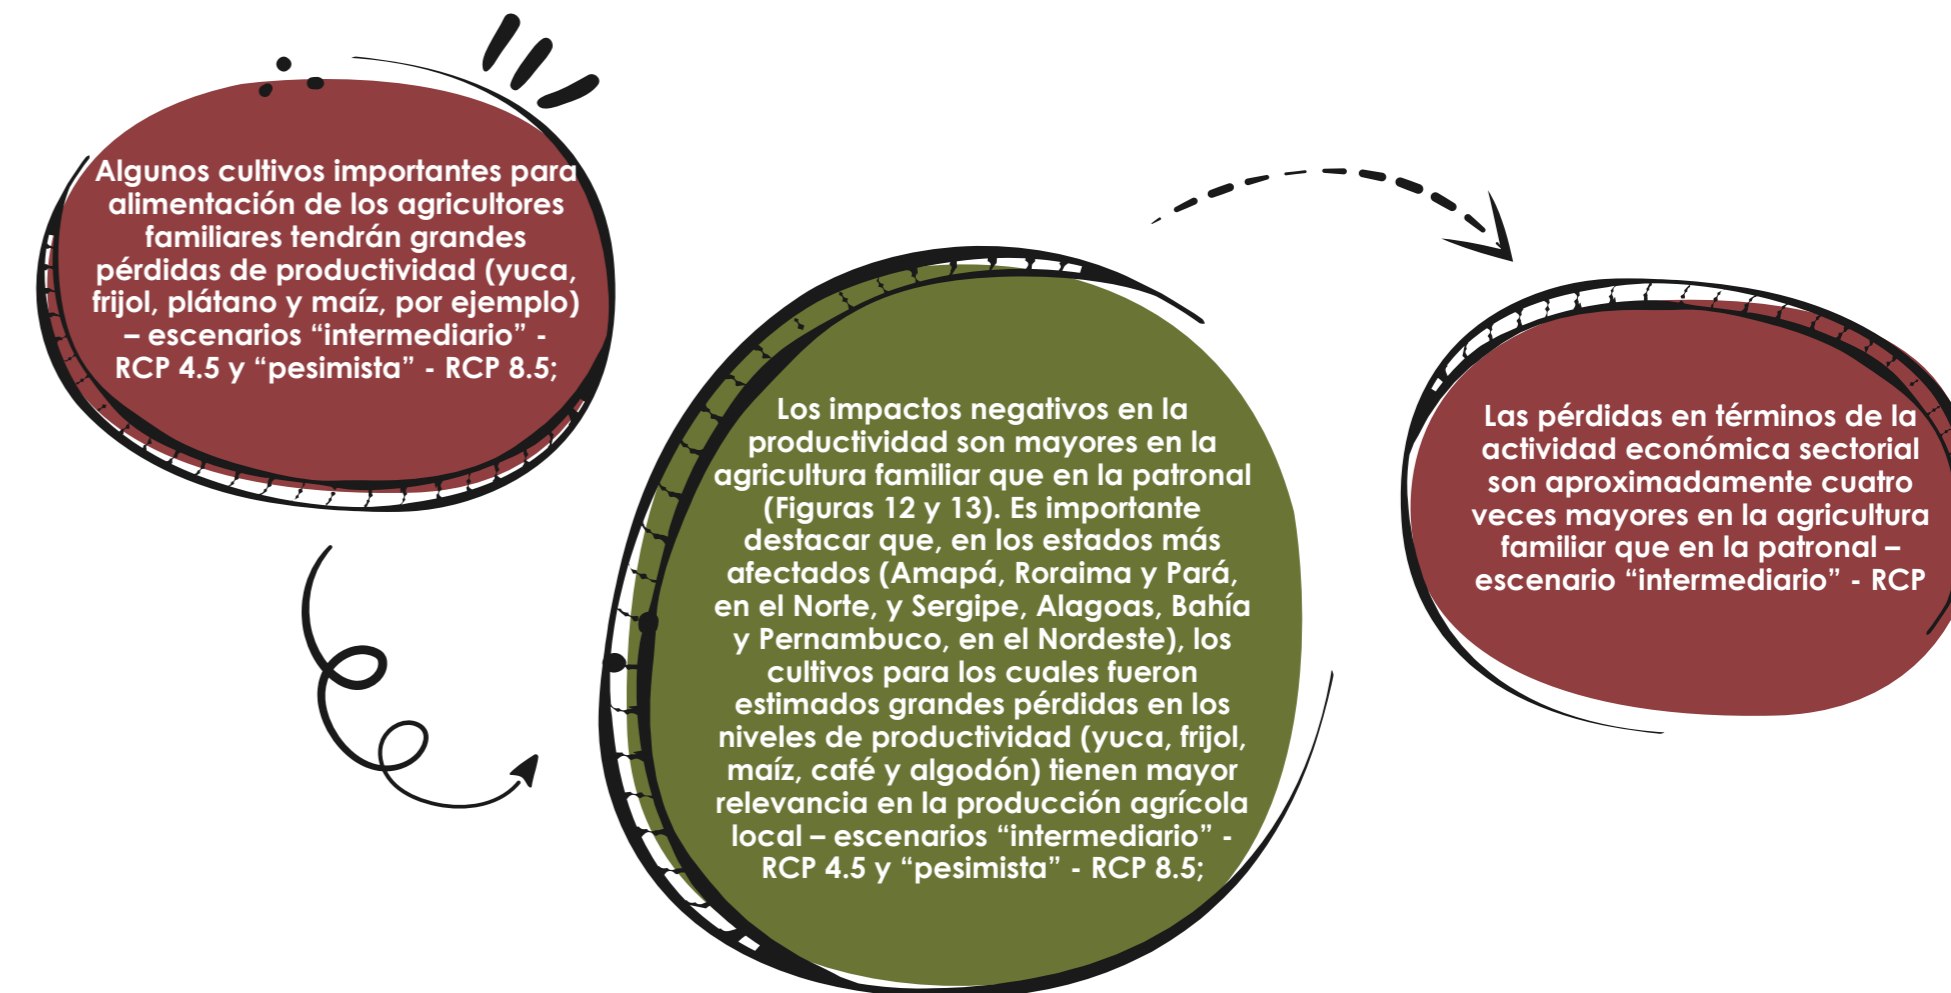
Algunos cultivos importantes para alimentación de los agricultores familiares tendrán grandes pérdidas de productividad (yuca, frijol, plátano y maíz, por ejemplo) – escenarios “intermediario” - RCP 4.5 y “pesimista” - RCP 8.5;

Los impactos negativos en la productividad son mayores en la agricultura familiar que en la patronal (Figuras 12 y 13). Es importante destacar que, en los estados más afectados (Amapá, Roraima y Pará, en el Norte, y Sergipe, Alagoas, Bahía y Pernambuco, en el Nordeste), los cultivos para los cuales fueron estimados grandes pérdidas en los niveles de productividad (yuca, frijol, maíz, café y algodón) tienen mayor relevancia en la producción agrícola local – escenarios “intermediario” - RCP 4.5 y “pesimista” - RCP 8.5;

Las pérdidas en términos de la actividad económica sectorial son aproximadamente cuatro veces mayores en la agricultura familiar que en la patronal – escenario “intermediario” - RCP